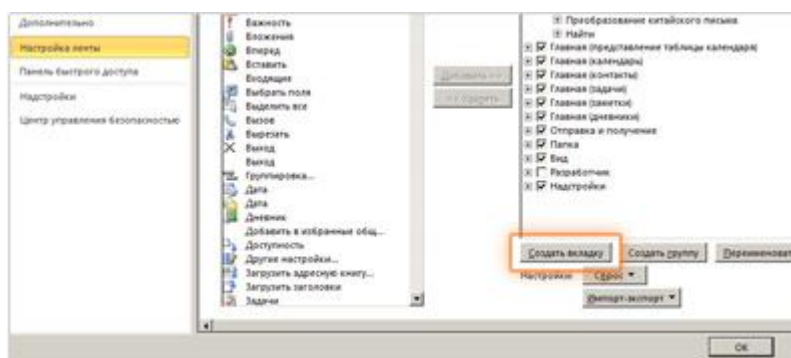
Дополнительно
Настройка ленты
Панель быстрого доступа
Надстройки
Центр управления безопасностью

Важность
Вложения
Вперед
Вставить
Входящие
Выбрать поля
Выделить все
Вызов
Вырезать
Выход
Выход
Группировка...
Дата
Дата
Дневник
Добавить в избранные общ...
Доступность
Другие настройки...
Загрузить адресную книгу...
Загрузить заголовки
Задачи

Добавить >>
<< Удалить

Преобразование китайского письма
Найти
Главная (представление таблицы календаря)
Главная (календарь)
Главная (контакты)
Главная (задачи)
Главная (заметки)
Главная (дневники)
Отправка и получение
Папка
Вид
Разработчик
Надстройки

Создать вкладку
Создать группу
Переименоват
Настройки:
Сброс ▼
Импорт-экспорт ▼

ОК